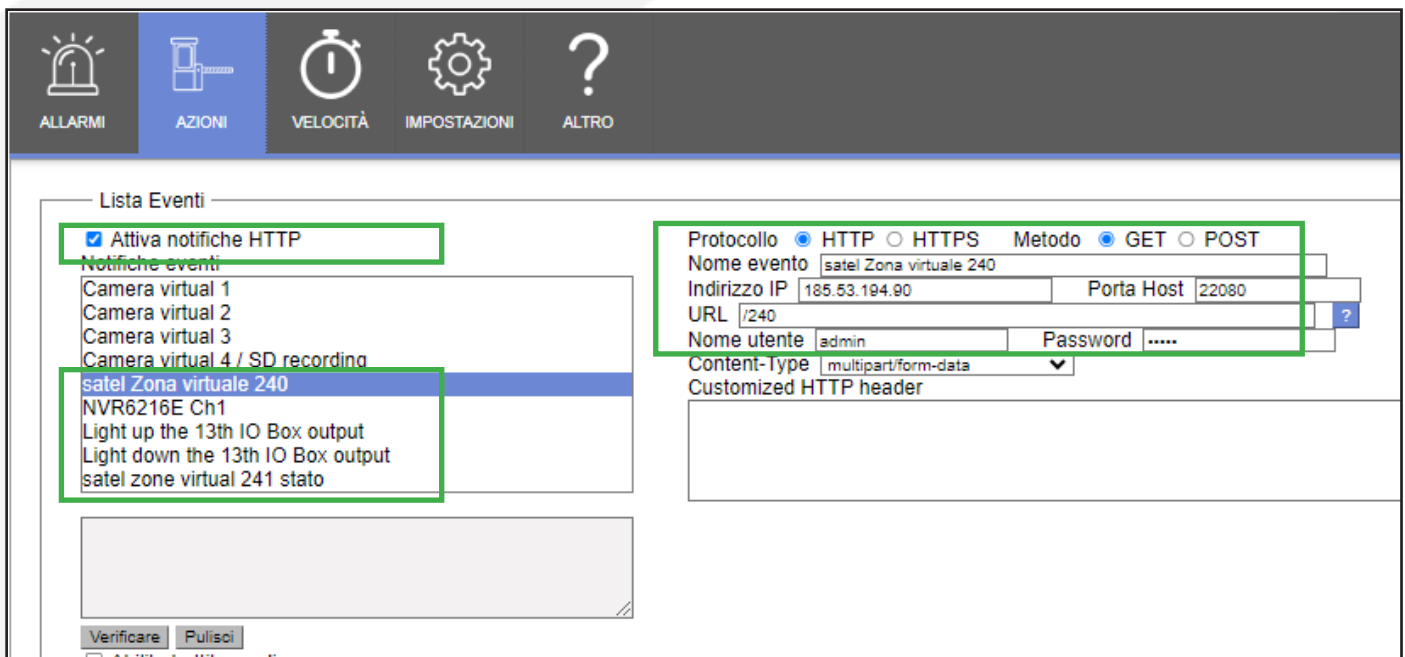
ALLARMI AZIONI VELOCITÀ IMPOSTAZIONI ALTRO

Lista Eventi

Attiva notifiche HTTP
Notifiche eventi

Camera virtual 1
Camera virtual 2
Camera virtual 3
Camera virtual 4 / SD recording
satel Zona virtuale 240
NVR6216E Ch1
Light up the 13th IO Box output
Light down the 13th IO Box output
satel zone virtual 241 stato

Verificare Pulisci

Protocollo HTTP HTTPS Metodo GET POST
Nome evento satel Zona virtuale 240
Indirizzo IP 185.53.194.90 Porta Host 22080
URL /240 ?
Nome utente admin Password •••••
Content-Type multipart/form-data
Customized HTTP header